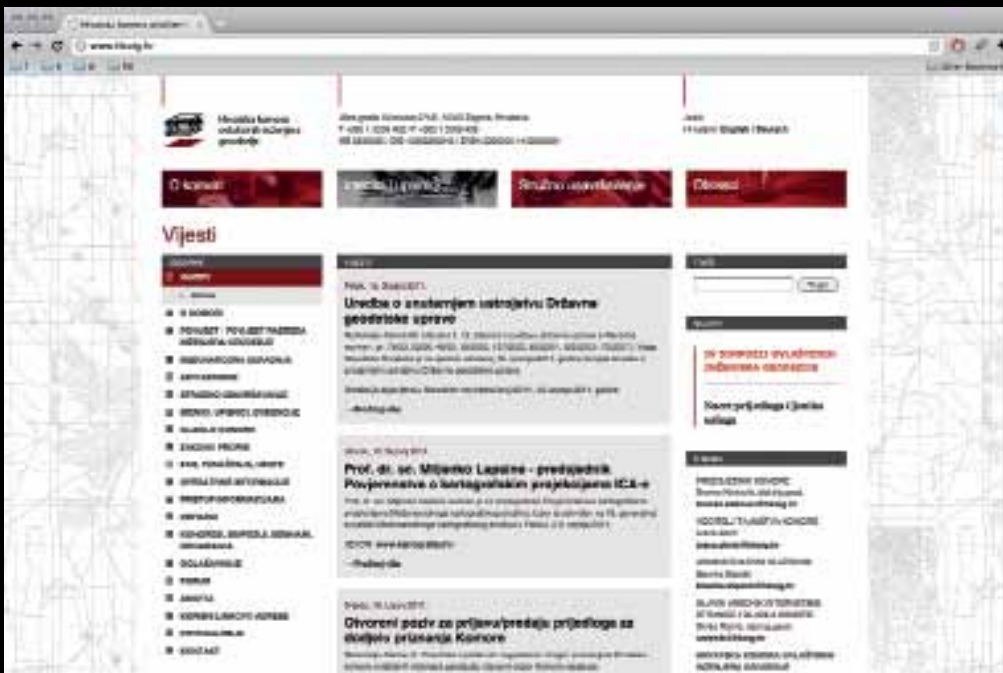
Hrvatska komora ovlaštenih inženjera geodezije

O komori

Stručno usavršavanje

Obrasci

Vijesti

Uredba o unutarnjem ustrojstvu Državne geodetske uprave

Prof. dr. sc. Miljenko Lapaine - predsjednik Povjerenstva o kartografskim projekcijama ICA-e

Otvoreni poziv za prijavu/predaju prijedloga za dodjelu priznanja Komore

Traži

Novi prijedlog Uputa

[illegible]